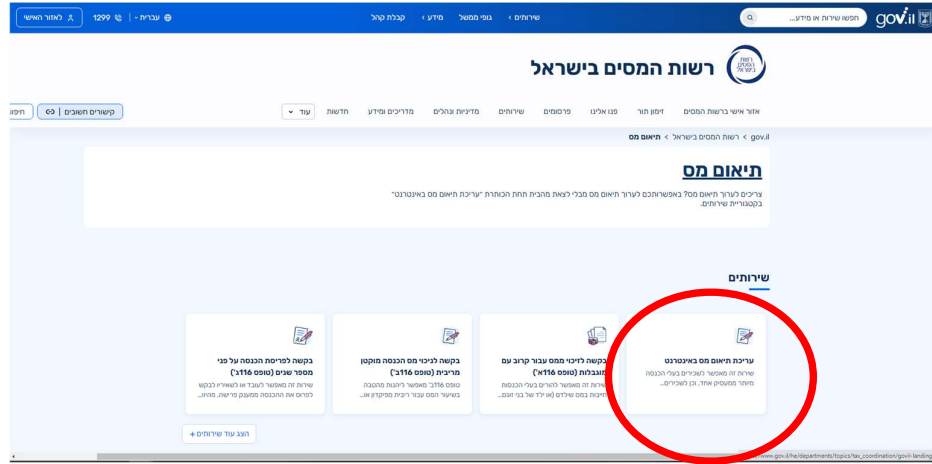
gov.il חפשו שירות או מידע... שירותים › גופי ממשל מידע › קבלת קהל עברית - 1299 לאזור האישי

רשות המסים בישראל

אזור אישי ברשות המסים זימון תור פנו אלינו פרסומים שירותים מדיניות ונהלים מדריכים ומידע חדשות עוד קישורים חשובים חיפוש

gov.il › רשות המסים בישראל › תיאום מס

תיאום מס

צריכים לערוך תיאום מס? באפשרותכם לערוך תיאום מס מבלי לצאת מהבית תחת הכותרת "עריכת תיאום מס באינטרנט" בקטגוריית שירותים.

שירותים

עריכת תיאום מס באינטרנט
שירות זה מאפשר לשכירים בעלי הכנסות מיותר ממעסיק אחד, וכן לשכירים...

בקשה לזיכוי ממס עבור קרוב עם מוגבלות (טופס 116א')
שירות זה מאפשר להורים בעלי הכנסות חייבות במס שילדם (או ילד של בני זוגם...

בקשה לניכוי מס הכנסה מוקטן מריבית (טופס 116ב')
טופס 116ב' מאפשר ליהנות מהטבה בשיעור המס עבור ריבית מפיקדון או...

בקשה לפריסת הכנסה על פני מספר שנים (טופס 116ג')
שירות זה מאפשר לעובד או לשאירו לבקש לפרוס את ההכנסה ממענק פרישה, מהיוו...

הצג עוד שירותים +

www.gov.il/he/departments/topics/tax_coordination/govil-landing